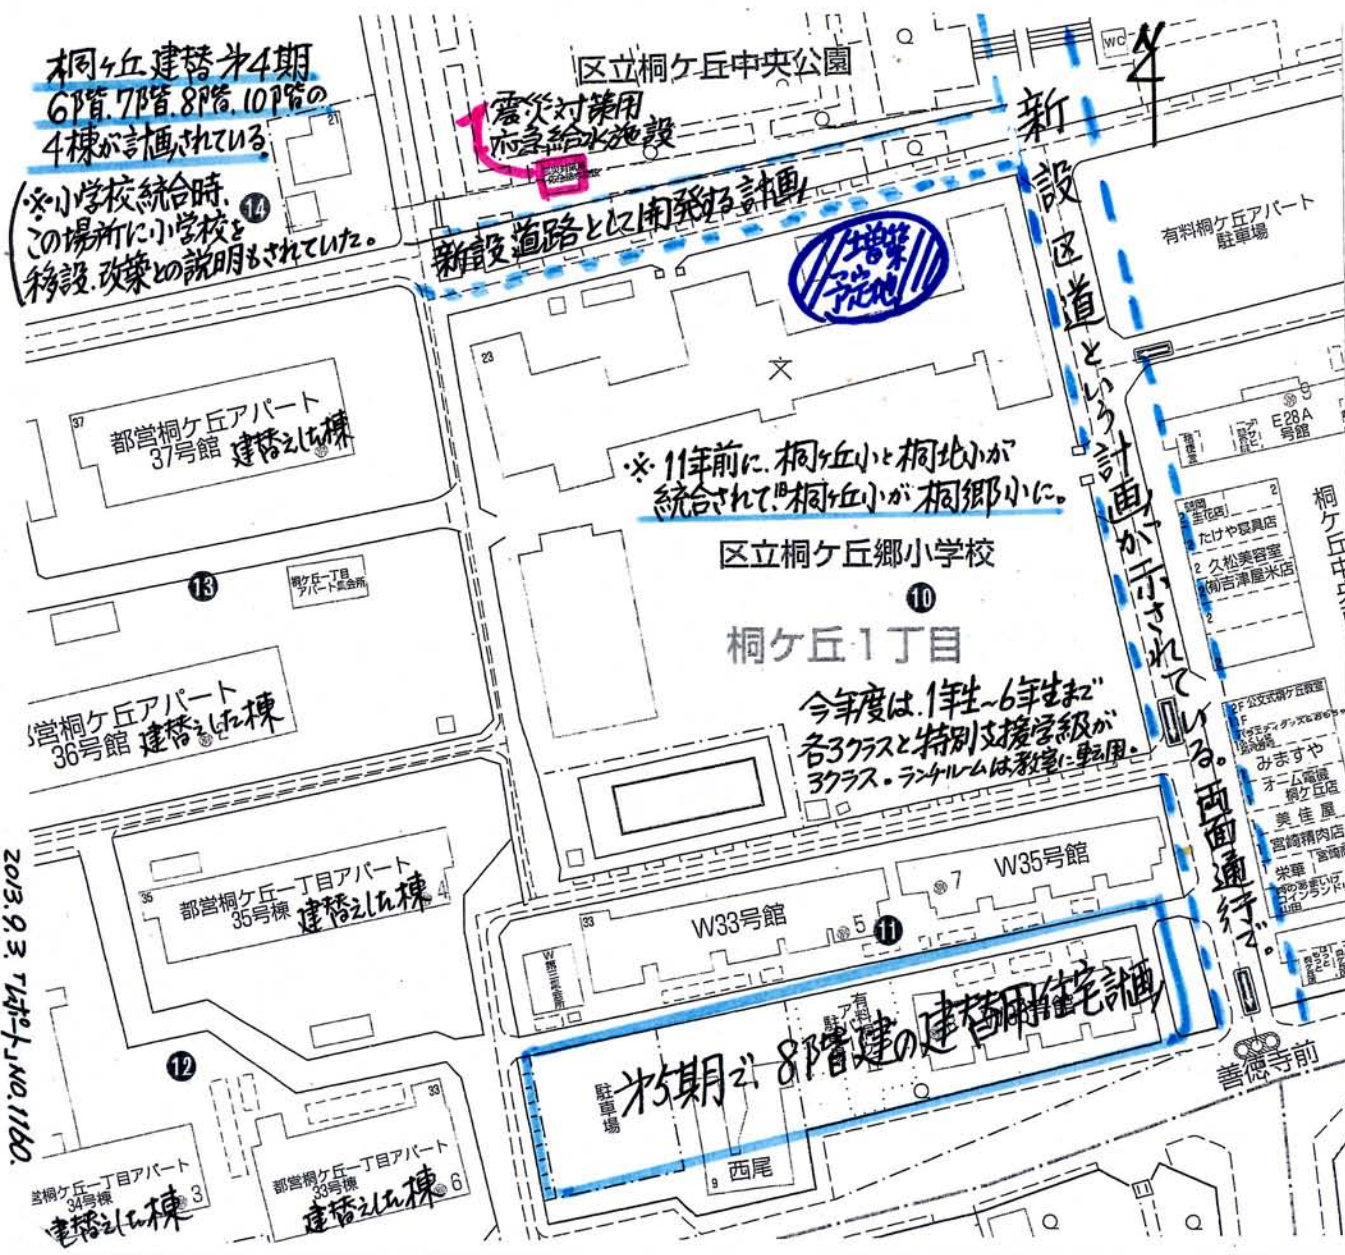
桐ヶ丘建替第4期
6階,7階,8階,10階の
4棟が計画されている。

※小学校統合時、
この場所に小学校を
移設、改築との説明もされていた。

区立桐ケ丘中央公園

震災対策用
応急給水施設

新設道路として開発する計画

増築予定地

新設区道という計画が示されている。西面通行で。

有料桐ケ丘アパート
駐車場

都営桐ケ丘アパート
37号館 建替えした棟

※11年前に、桐ヶ丘小と桐北小が
統合されて、桐ヶ丘小が桐郷小に。

区立桐ケ丘郷小学校

桐ケ丘1丁目

13

14

10

桐ケ丘一丁目
アパート自治会

営桐ケ丘アパート
36号館 建替えした棟

今年度は、1年生~6年生まで
各3クラスと特別支援学級が
3クラス。ランチルームは教室に転用。

都営桐ケ丘一丁目アパート
35号棟 建替えした棟

W35号館

W33号館

11

12

第5期で 8階建の建替用住宅計画

駐車場

西尾

善徳寺前

営桐ケ丘一丁目アパート
34号棟
建替えした棟

都営桐ケ丘一丁目アパート
33号棟
建替えした棟

E28A
号館

たけや寝具店
久松美容室
吉澤屋米店

公文式桐ケ丘教室
みますや
オーム電機
桐ケ丘店
美佳屋
宮崎精肉店
栄華

桐ケ丘中

2013.9.3 レポートNO.1160.